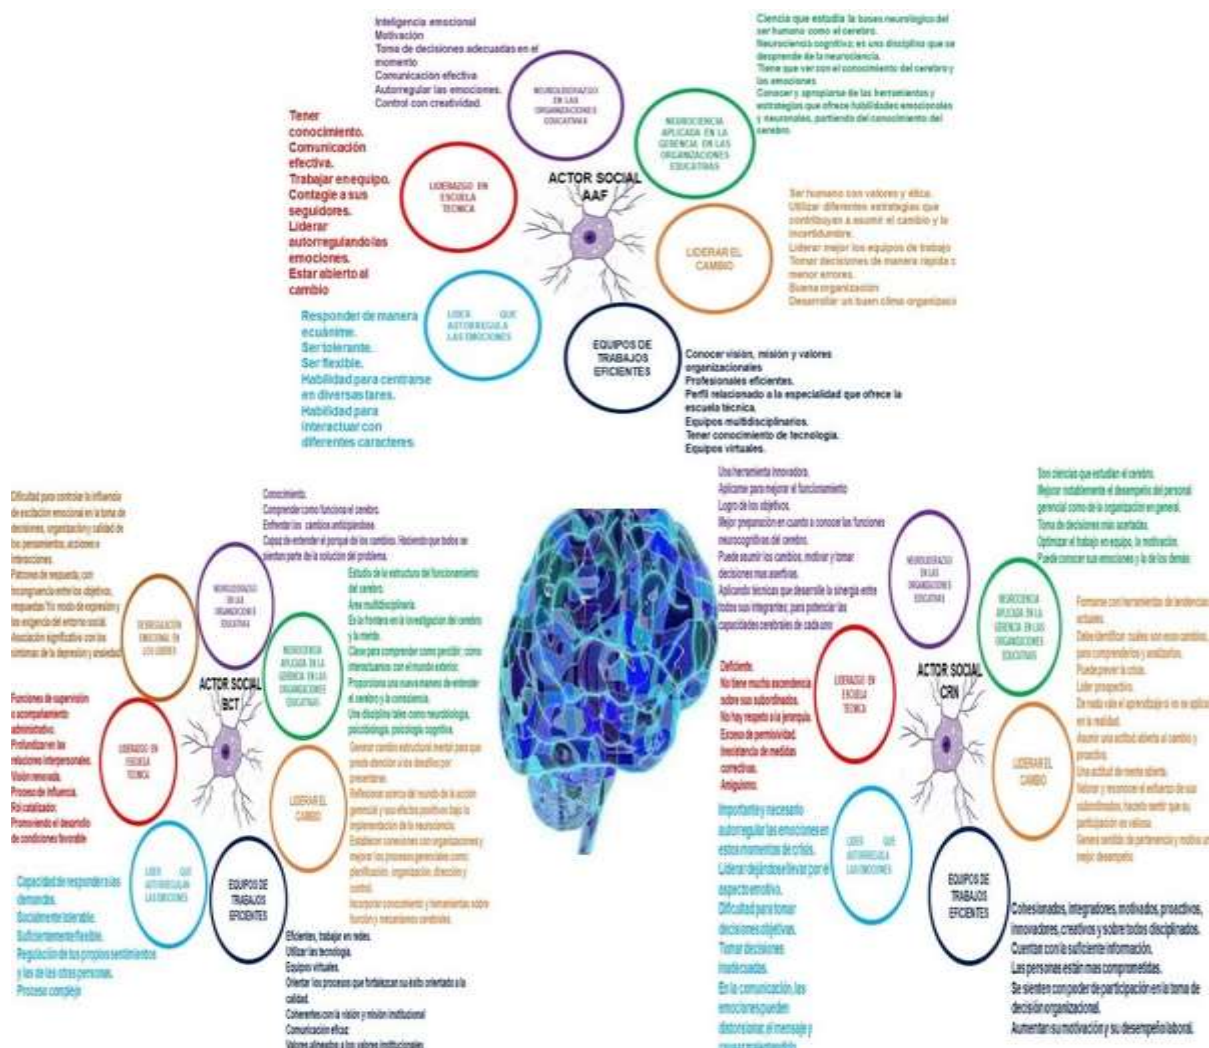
Inteligencia emocional
Motivación
Toma de decisiones adecuadas en el momento
Comunicación efectiva
Autorregular las emociones.
Control con creatividad.

NEUROLIDERAZGO EN LAS ORGANIZACIONES EDUCATIVAS

Ciencia que estudia la bases neurologico del ser humano como el cerebro.
Neurociencia cognitiva; es una disciplina que se desprende de la neurociencia.
Tiene que ver con el conocimiento del cerebro y las emociones.
Conocer y apropiarse de las herramientas y estrategias que ofrece habilidades emocionales y neuronales, partiendo del conocimiento del cerebro.

NEUROCIENCIA APLICADA EN LA GERENCIA EN LAS ORGANIZACIONES EDUCATIVAS

Tener conocimiento.
Comunicación efectiva.
Trabajar en equipo.
Contagie a sus seguidores.
Liderar autorregulando las emociones.
Estar abierto al cambio

LIDERAZGO EN ESCUELA TECNICA

ACTOR SOCIAL AAF

Ser humano con valores y ética.
Utilizar diferentes estrategias que contribuyan a asumir el cambio y la incertidumbre.
Liderar mejor los equipos de trabajo
Tomar decisiones de manera rapida c menor errores.
Buena organización
Desarrollar un buen clima organizaci

LIDERAR EL CAMBIO

Responder de manera ecuánime.
Ser tolerante.
Ser flexible.
Habilidad para centrarse en diversas tares.
Habilidad para interactuar con diferentes caracteres.

LIDER QUE AUTORREGULA LAS EMOCIONES

EQUIPOS DE TRABAJOS EFICIENTES

Conocer visión, misión y valores organizacionales
Profesionales eficientes.
Perfil relacionado a la especialidad que ofrece la escuela técnica.
Equipos multidisciplinarios.
Tener conocimiento de tecnología.
Equipos virtuales.

Dificultad para controlar la influencia de excitación emocional en la toma de decisiones, organización y calidad de los pensamientos, acciones e interacciones.
Patrones de respuesta; con incongruencia entre los objetivos, respuestas y/o modo de expresión y las exigencia del entorno social.
Asociación significativa con los síntomas de la depresión y ansiedad.

DESREGULACIÓN EMOCIONAL EN LOS LIDERES

Conocimiento.
Comprender como funciona el cerebro.
Enfrentar los cambios anticipadamente.
Capaz de entender el porque de los cambios. Haciendo que todos se sientan parte de la solución del problema.

NEUROLIDERAZGO EN LAS ORGANIZACIONES EDUCATIVAS

Estudio de la estructura del funcionamiento del cerebro.
Área multidisciplinaria.
Es la frontera en la investigación del cerebro y la mente.
Clave para comprender como percibir, como interactuamos con el mundo exterior.
Proporciona una nueva manera de entender el cerebro y la conciencia.
Una disciplina tales como neurobiología, psicobiología, psicología cognitiva.

NEUROCIENCIA APLICADA EN LA GERENCIA EN LAS ORGANIZACIONES EDUCATIVAS

ACTOR SOCIAL BCT

Funciones de supervisión o acompañamiento administrativo.
Profundizar en las relaciones interpersonales.
Visión renovada.
Proceso de influencia.
Rol catalizador.
Promoviendo el desarrollo de condiciones favorable

LIDERAZGO EN ESCUELA TECNICA

Generar cambio estructural mental para que pueda afrontar a los desafíos por presentarse.
Reflexionar acerca del mundo de la acción gerencial y sus efectos positivos bajo la implementación de la neurociencia.
Establecer conexiones con organizaciones y mejorar los procesos gerenciales como: planificación, organización, dirección y control.
Incorporar conocimiento y herramientas sobre función y mecanismos cerebrales.

LIDERAR EL CAMBIO

Capacidad de responder a las demandas.
Socialmente tolerable.
Suficientemente flexible.
Regulación de tus propios sentimientos y los de los otros personas.
Proceso complejo

LIDER QUE AUTORREGULAN LAS EMOCIONES

EQUIPOS DE TRABAJOS EFICIENTES

Eficientes, trabajar en redes.
Utilizar las tecnología.
Equipos virtuales.
Orientar los procesos que fortalezcan su estilo orientado a la calidad.
Coherentes con la visión y misión institucional
Comunicación eficaz.
Valores alineados a los valores institucionales

Una herramienta innovadora.
Aplicarse para mejorar el funcionamiento
Logro de los objetivos.
Mejor preparación en cuanto a conocer las funciones neurocognitivas del cerebro.
Puede asumir los cambios, motivar y tomar decisiones mas asertivas.
Aplicando técnicas que desarrolle la sinergia entre todos sus integrantes; para potenciar las capacidades cerebrales de cada uno

NEUROLIDERAZGO EN LAS ORGANIZACIONES EDUCATIVAS

Son ciencias que estudian el cerebro.
Mejorar notablemente el desempeño del personal gerencial como de la organización en general.
Toma de decisiones mas acertadas.
Optimizar el trabajo en equipo, la motivación.
Puede conocer sus emociones y la de los demás.

NEUROCIENCIA APLICADA EN LA GERENCIA EN LAS ORGANIZACIONES EDUCATIVAS

Deficiente.
No tiene mucha ascendencia sobre sus subordinados.
No hay respeto a la jerarquía.
Exceso de permisividad.
Inexistencia de medidas correctivas.
Amiguismo.

LIDERAZGO EN ESCUELA TECNICA

ACTOR SOCIAL CRN

Formarse con herramientas de tendencias actuales.
Debe identificar cuáles son esos cambios, para comprenderlos y analizarlos.
Puede prever la crisis.
Líder prospectivo.
De nada vale el aprendizaje si no se aplica en la realidad.
Asumir una actitud abierta al cambio y proactiva.
Una actitud de mente abierta.
Valorar y reconocer el esfuerzo de sus subordinados, hacerlo sentir que su participación es valiosa.
Genera sentido de pertenencia y motiva al mejor desempeño.

LIDERAR EL CAMBIO

Importante y necesario autorregular las emociones en estos momentos de crisis.
Liderar dejándose llevar por el aspecto emotivo.
Dificultad para tomar decisiones objetivas.
Tomar decisiones inadecuadas.
En la comunicación, las emociones pueden distorsionar el mensaje y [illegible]

LIDER QUE AUTORREGULA LAS EMOCIONES

EQUIPOS DE TRABAJOS EFICIENTES

Cohesionados, integradores, motivados, proactivos, innovadores, creativos y sobre todos disciplinados.
Cuentan con le suficiente información.
Las personas están mas comprometidas.
Se sienten con poder de participación en la toma de decisión organizacional.
Aumentan su motivación y su desempeño laboral.